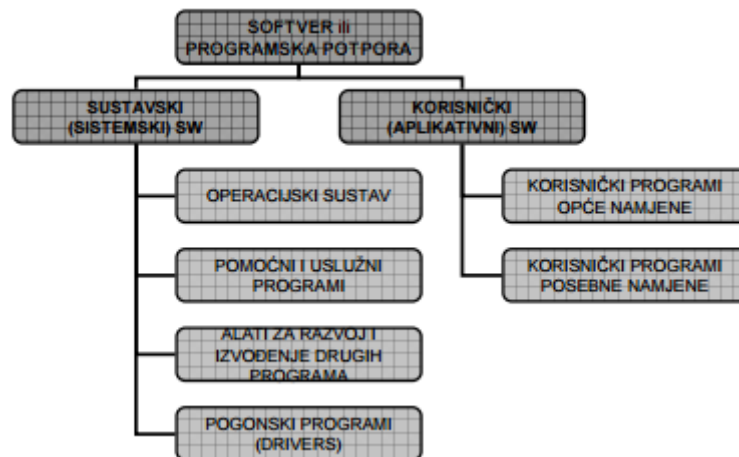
SOFTVER ili PROGRAMSKA POTPORA

SUSTAVSKI (SISTEMSKI) SW

KORISNIČKI (APLIKATIVNI) SW

OPERACIJSKI SUSTAV

POMOĆNI I USLUŽNI PROGRAMI

ALATI ZA RAZVOJ I IZVOĐENJE DRUGIH PROGRAMA

POGONSKI PROGRAMI (DRIVERS)

KORISNIČKI PROGRAMI OPĆE NAMJENE

KORISNIČKI PROGRAMI POSEBNE NAMJENE